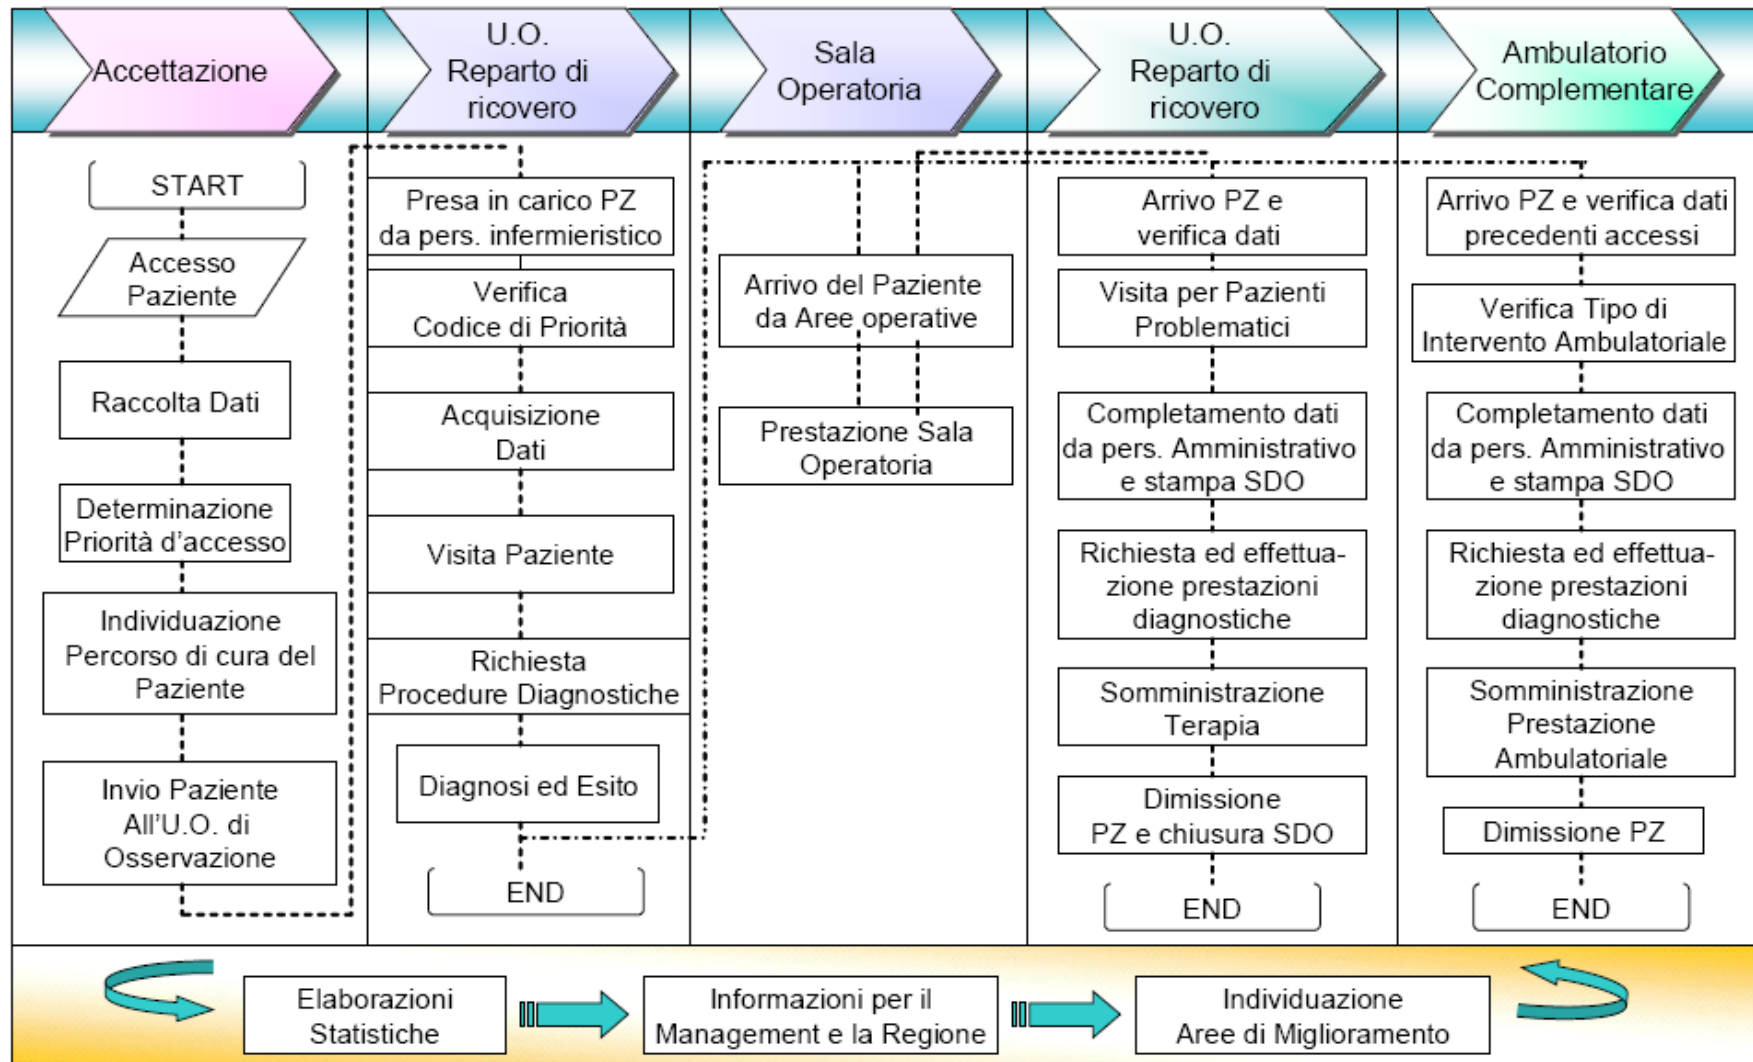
Accettazione

U.O. Reparto di ricovero

Sala Operatoria

U.O. Reparto di ricovero

Ambulatorio Complementare

START

Accesso Paziente

Raccolta Dati

Determinazione Priorità d'accesso

Individuazione Percorso di cura del Paziente

Invio Paziente All'U.O. di Osservazione

Presa in carico PZ da pers. infermieristico

Verifica Codice di Priorità

Acquisizione Dati

Visita Paziente

Richiesta Procedure Diagnostiche

Diagnosi ed Esito

END

Arrivo del Paziente da Aree operative

Prestazione Sala Operatoria

Arrivo PZ e verifica dati

Visita per Pazienti Problematici

Completamento dati da pers. Amministrativo e stampa SDO

Richiesta ed effettuazione prestazioni diagnostiche

Somministrazione Terapia

Dimissione PZ e chiusura SDO

END

Arrivo PZ e verifica dati precedenti accessi

Verifica Tipo di Intervento Ambulatoriale

Completamento dati da pers. Amministrativo e stampa SDO

Richiesta ed effettuazione prestazioni diagnostiche

Somministrazione Prestazione Ambulatoriale

Dimissione PZ

END

Elaborazioni Statistiche

Informazioni per il Management e la Regione

Individuazione Aree di Miglioramento